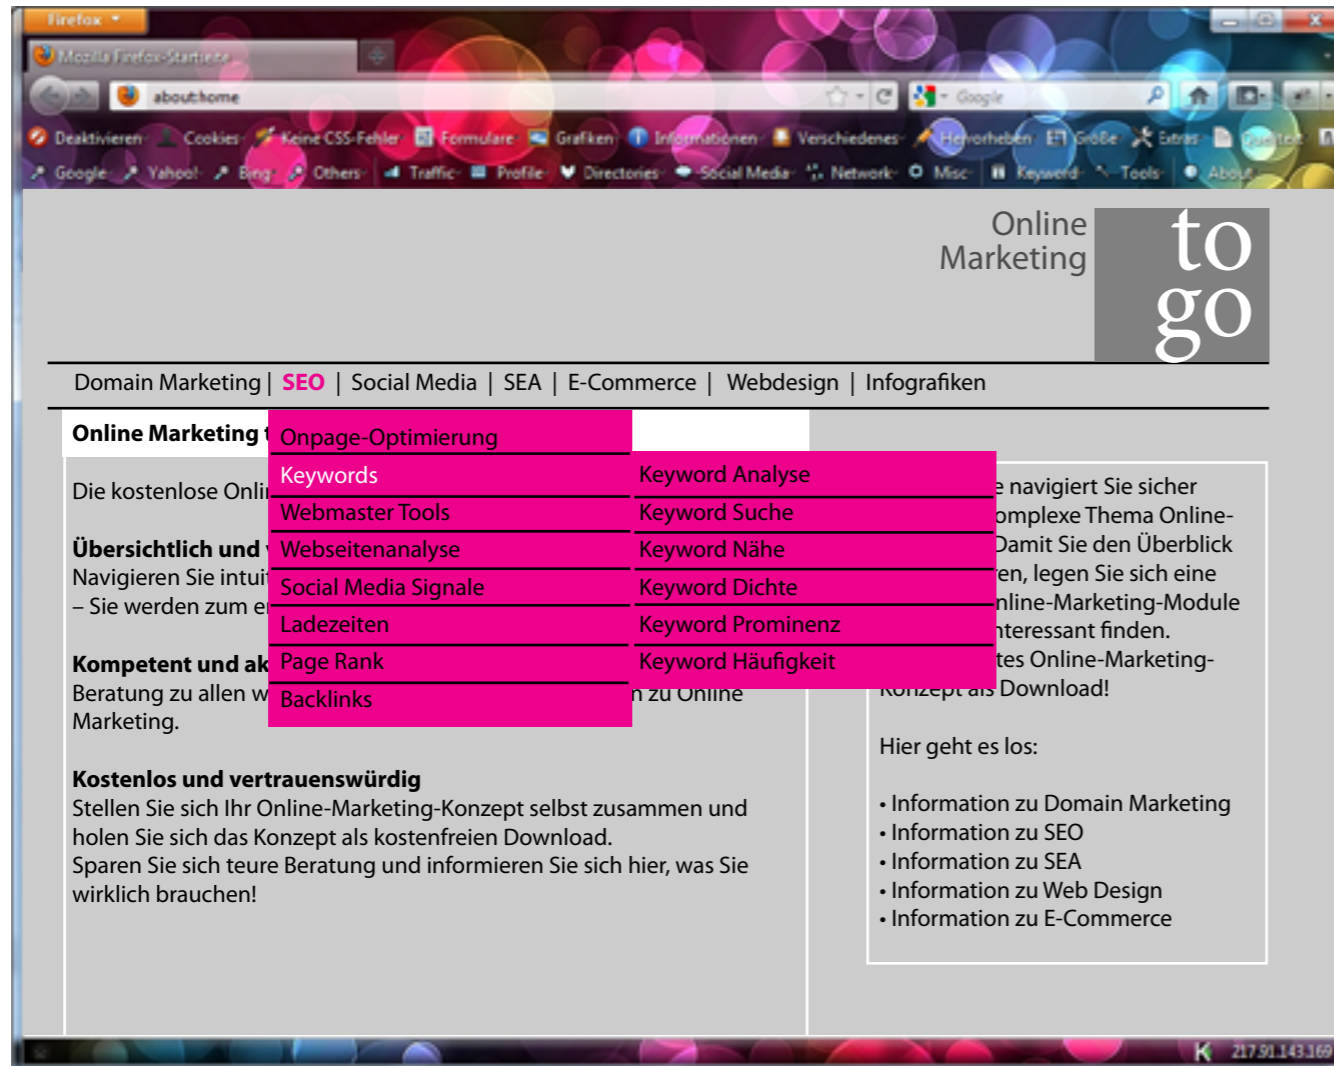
Firefox

Mozilla Firefox-Startseite

about:home

Google

Deaktivieren Cookies Keine CSS-Fehler Formulare Grafiken Informationen Verschiedenes Hervorheben Größe Extras Quelltext

Google Yahoo! Bing Others Traffic Profile Directories Social Media Network Misc Keyword Tools About

Online Marketing

to go

Domain Marketing | SEO | Social Media | SEA | E-Commerce | Webdesign | Infografiken

Online Marketing t

Onpage-Optimierung
Keywords
Webmaster Tools
Webseitenanalyse
Social Media Signale
Ladezeiten
Page Rank
Backlinks

Keyword Analyse
Keyword Suche
Keyword Nähe
Keyword Dichte
Keyword Prominenz
Keyword Häufigkeit

Die kostenlose Onli

Übersichtlich und
Navigieren Sie intui
– Sie werden zum e

Kompetent und ak
Beratung zu allen w n zu Online Marketing.

Kostenlos und vertrauenswürdig
Stellen Sie sich Ihr Online-Marketing-Konzept selbst zusammen und holen Sie sich das Konzept als kostenfreien Download.
Sparen Sie sich teure Beratung und informieren Sie sich hier, was Sie wirklich brauchen!

e navigiert Sie sicher omplexe Thema Online- Damit Sie den Überblick en, legen Sie sich eine nline-Marketing-Module nteressant finden. tes Online-Marketing- Konzept als Download!

Hier geht es los:

• Information zu Domain Marketing
• Information zu SEO
• Information zu SEA
• Information zu Web Design
• Information zu E-Commerce

217.91.143.169